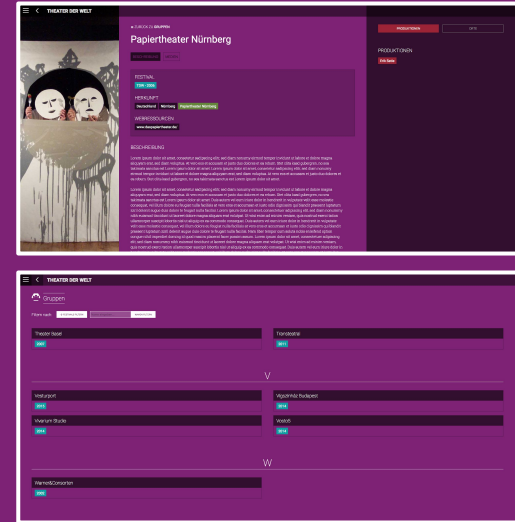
THEATER DER WELT

ZURÜCK ZU GRUPPEN

Papiertheater Nürnberg

PRODUKTIONEN

INFO

PRODUKTIONEN

Erik Satie

FESTIVAL

1999 - 2000

HERKUNFT

Deutschland

Nürnberg

Papiertheater Nürnberg

WEBRESSOURCEN

www.ilsepapiertheater.de

BESCHREIBUNG

Lorem ipsum dolor sit amet, consetetur sadipscing elitr, sed diam nonumy eirmod tempor invidunt ut labore et dolore magna aliquyam erat, sed diam voluptua. At vero eos et accusam et justo duo dolores et ea rebum. Stet clita kasd gubergren, no sea takimata sanctus est Lorem ipsum dolor sit amet. Lorem ipsum dolor sit amet, consetetur sadipscing elitr, sed diam nonumy eirmod tempor invidunt ut labore et dolore magna aliquyam erat, sed diam voluptua. At vero eos et accusam et justo duo dolores et ea rebum. Stet clita kasd gubergren, no sea takimata sanctus est Lorem ipsum dolor sit amet.

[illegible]

THEATER DER WELT

Gruppen

Filtern nach:

Theater Basel

2007

Trans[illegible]

2011

V

Vasfuroport

2013

Vigszínház Budapest

2014

Vivarium Studio

2014

Vostok

2014

W

Warner&Consorten